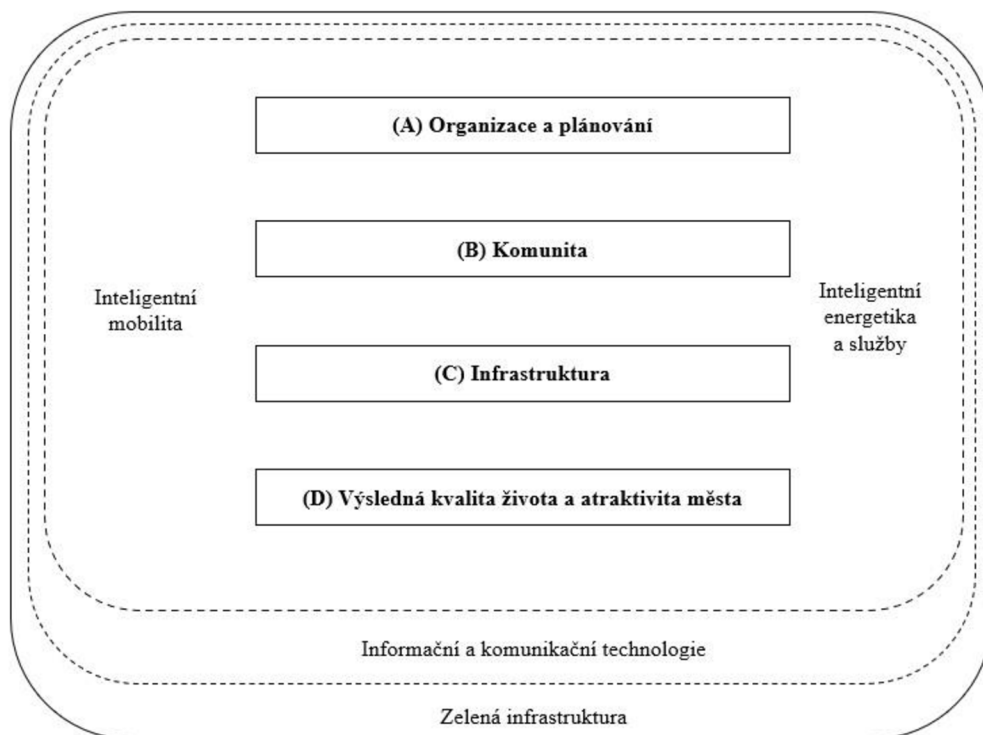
(A) Organizace a plánování

(B) Komunita

Inteligentní mobilita

Inteligentní energetika a služby

(C) Infrastruktura

(D) Výsledná kvalita života a atraktivita města

Informační a komunikační technologie

Zelená infrastruktura